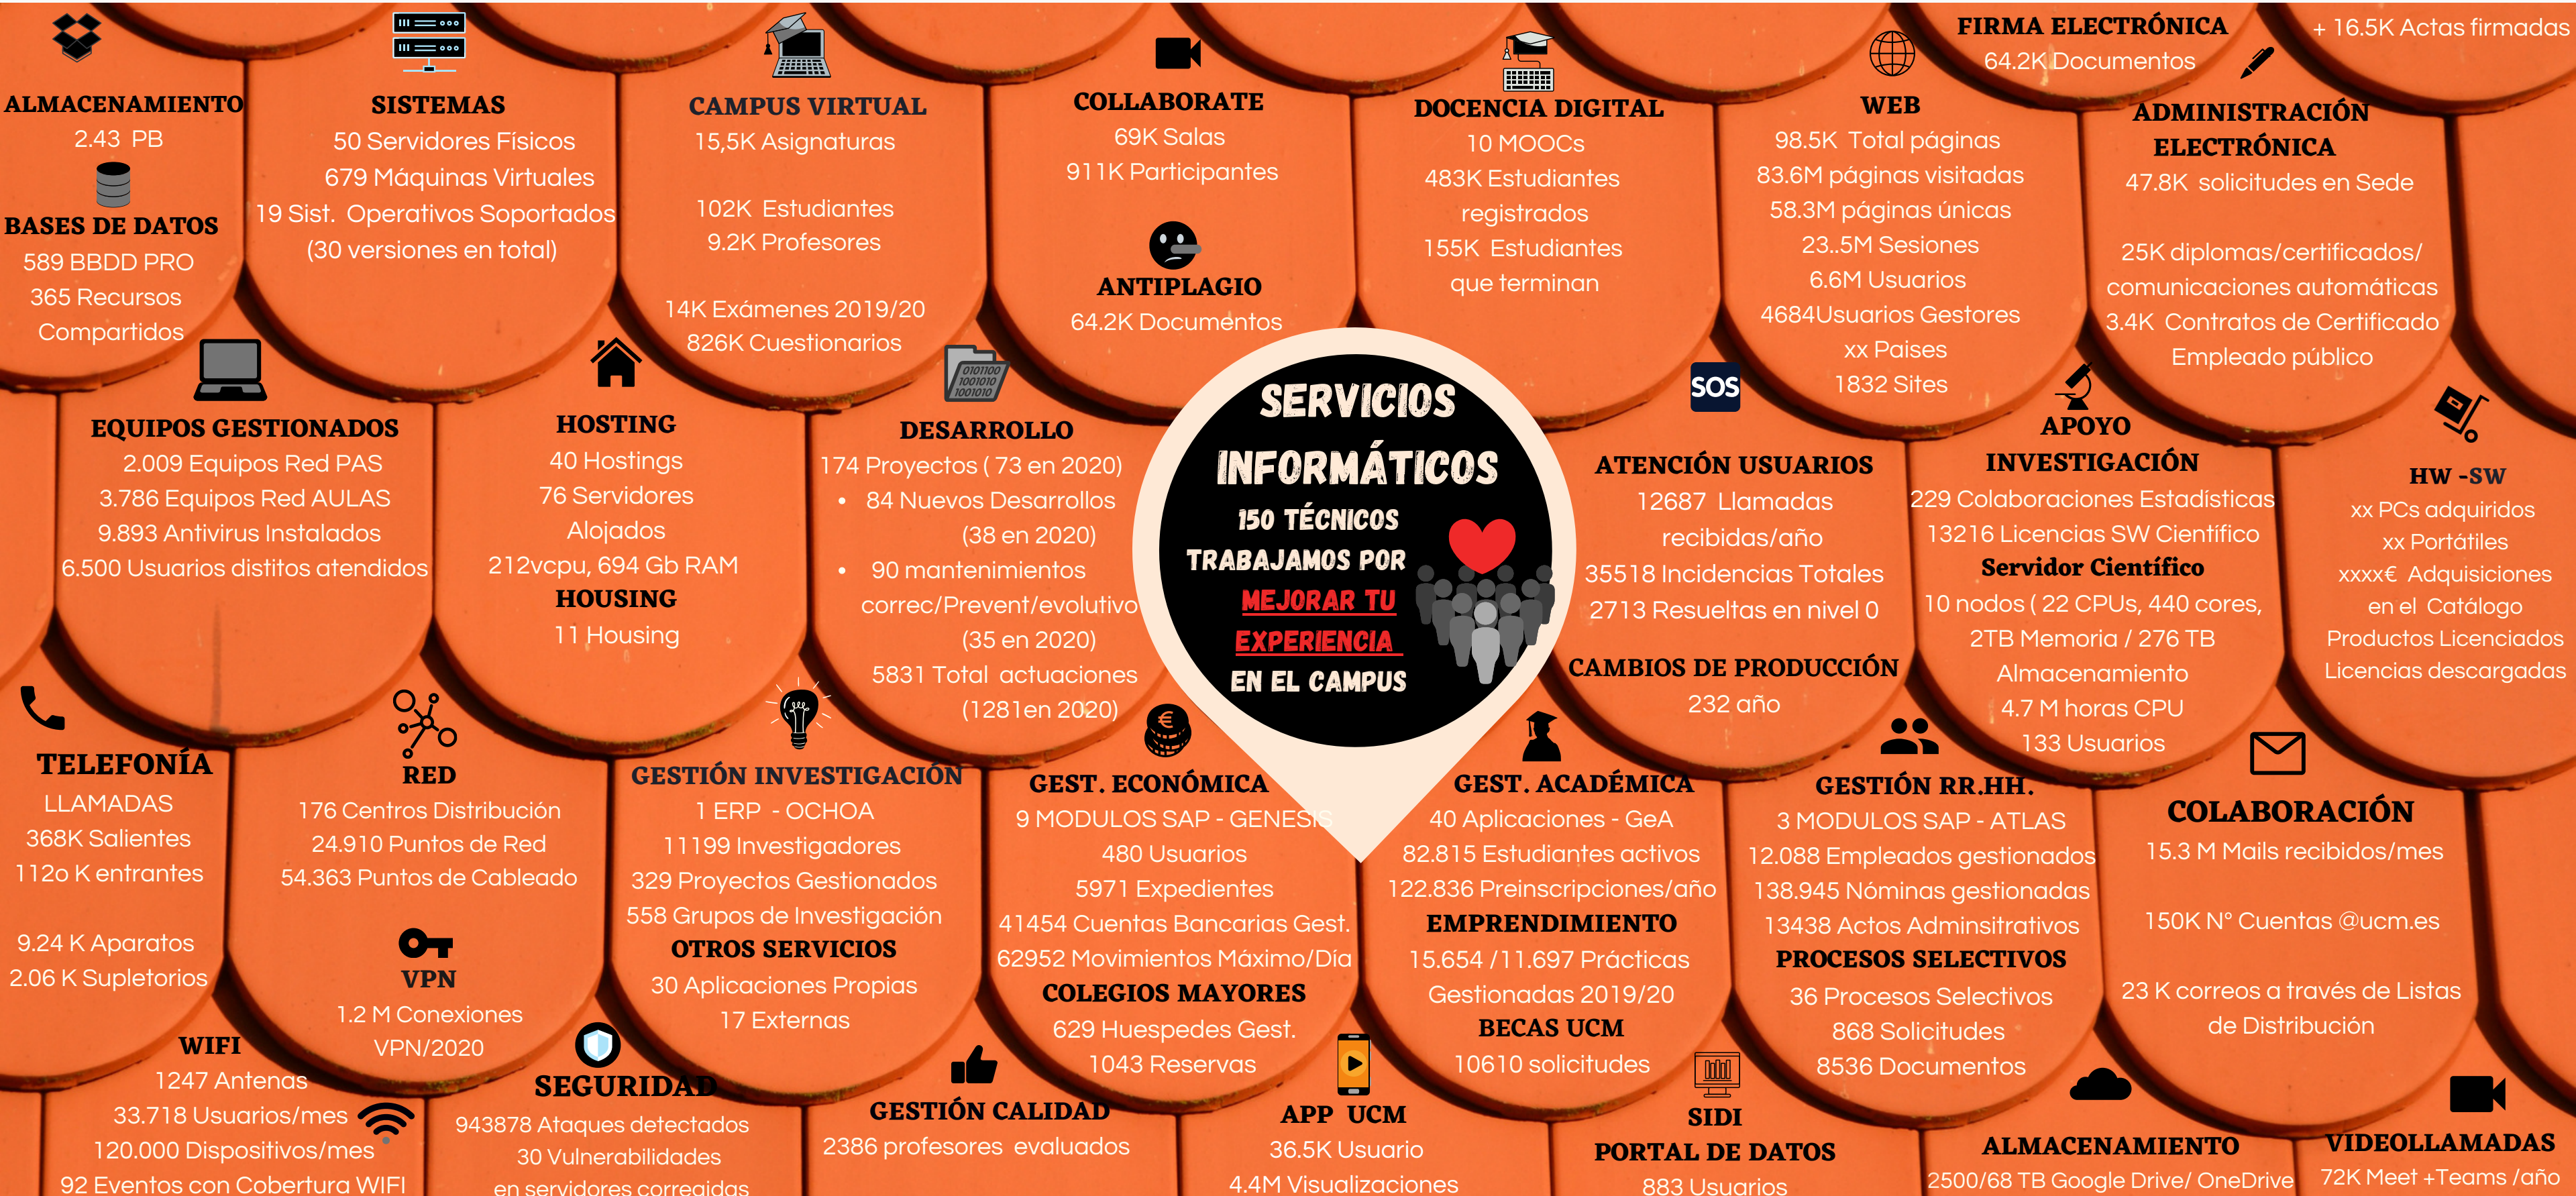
ALMACENAMIENTO
2.43 PB
BASES DE DATOS
589 BBDD PRO
365 Recursos Compartidos

SISTEMAS
50 Servidores Físicos
679 Máquinas Virtuales
19 Sist. Operativos Soportados (30 versiones en total)

CAMPUS VIRTUAL
15,5K Asignaturas

102K Estudiantes
9.2K Profesores

14K Exámenes 2019/20
826K Cuestionarios

COLLABORATE
69K Salas
911K Participantes

ANTIPLAGIO
64.2K Documentos

DOCENCIA DIGITAL
10 MOOCs
483K Estudiantes registrados
155K Estudiantes que terminan

WEB
98.5K Total páginas
83.6M páginas visitadas
58.3M páginas únicas
23..5M Sesiones
6.6M Usuarios
4684Usuarios Gestores
xx Paises
1832 Sites

FIRMA ELECTRÓNICA
64.2K Documentos

+ 16.5K Actas firmadas

ADMINISTRACIÓN ELECTRÓNICA
47.8K solicitudes en Sede

25K diplomas/certificados/ comunicaciones automáticas
3.4K Contratos de Certificado Empleado público

EQUIPOS GESTIONADOS
2.009 Equipos Red PAS
3.786 Equipos Red AULAS
9.893 Antivirus Instalados
6.500 Usuarios distitos atendidos

HOSTING
40 Hostings
76 Servidores Alojados
212vcpu, 694 Gb RAM
HOUSING
11 Housing

DESARROLLO
174 Proyectos ( 73 en 2020)
• 84 Nuevos Desarrollos (38 en 2020)
• 90 mantenimientos correc/Prevent/evolutivo (35 en 2020)
5831 Total actuaciones (1281en 2020)

SERVICIOS INFORMÁTICOS
150 TÉCNICOS TRABAJAMOS POR MEJORAR TU EXPERIENCIA EN EL CAMPUS

SOS
ATENCIÓN USUARIOS
12687 Llamadas recibidas/año
35518 Incidencias Totales
2713 Resueltas en nivel 0

CAMBIOS DE PRODUCCIÓN
232 año

APOYO INVESTIGACIÓN
229 Colaboraciones Estadísticas
13216 Licencias SW Científico
Servidor Científico
10 nodos ( 22 CPUs, 440 cores, 2TB Memoria / 276 TB Almacenamiento
4.7 M horas CPU
133 Usuarios

HW -SW
xx PCs adquiridos
xx Portátiles
xxxx€ Adquisiciones en el Catálogo
Productos Licenciados
Licencias descargadas

TELEFONÍA
LLAMADAS
368K Salientes
112o K entrantes

9.24 K Aparatos
2.06 K Supletorios

RED
176 Centros Distribución
24.910 Puntos de Red
54.363 Puntos de Cableado

VPN
1.2 M Conexiones VPN/2020

WIFI
1247 Antenas
33.718 Usuarios/mes
120.000 Dispositivos/mes
92 Eventos con Cobertura WIFI

SEGURIDAD
943878 Ataques detectados
30 Vulnerabilidades en servidores corregidas

GESTIÓN INVESTIGACIÓN
1 ERP - OCHOA
11199 Investigadores
329 Proyectos Gestionados
558 Grupos de Investigación
OTROS SERVICIOS
30 Aplicaciones Propias
17 Externas

GEST. ECONÓMICA
9 MODULOS SAP - GENESIS
480 Usuarios
5971 Expedientes
41454 Cuentas Bancarias Gest.
62952 Movimientos Máximo/Día
COLEGIOS MAYORES
629 Huespedes Gest.
1043 Reservas

GESTIÓN CALIDAD
2386 profesores evaluados

GEST. ACADÉMICA
40 Aplicaciones - GeA
82.815 Estudiantes activos
122.836 Preinscripciones/año
EMPRENDIMIENTO
15.654 /11.697 Prácticas Gestionadas 2019/20
BECAS UCM
10610 solicitudes

APP UCM
36.5K Usuario
4.4M Visualizaciones

SIDI
PORTAL DE DATOS
883 Usuarios

GESTIÓN RR.HH.
3 MODULOS SAP - ATLAS
12.088 Empleados gestionados
138.945 Nóminas gestionadas
13438 Actos Adminsitrativos
PROCESOS SELECTIVOS
36 Procesos Selectivos
868 Solicitudes
8536 Documentos

COLABORACIÓN
15.3 M Mails recibidos/mes

150K N° Cuentas @ucm.es

23 K correos a través de Listas de Distribución

ALMACENAMIENTO
2500/68 TB Google Drive/ OneDrive

VIDEOLLAMADAS
72K Meet +Teams /año